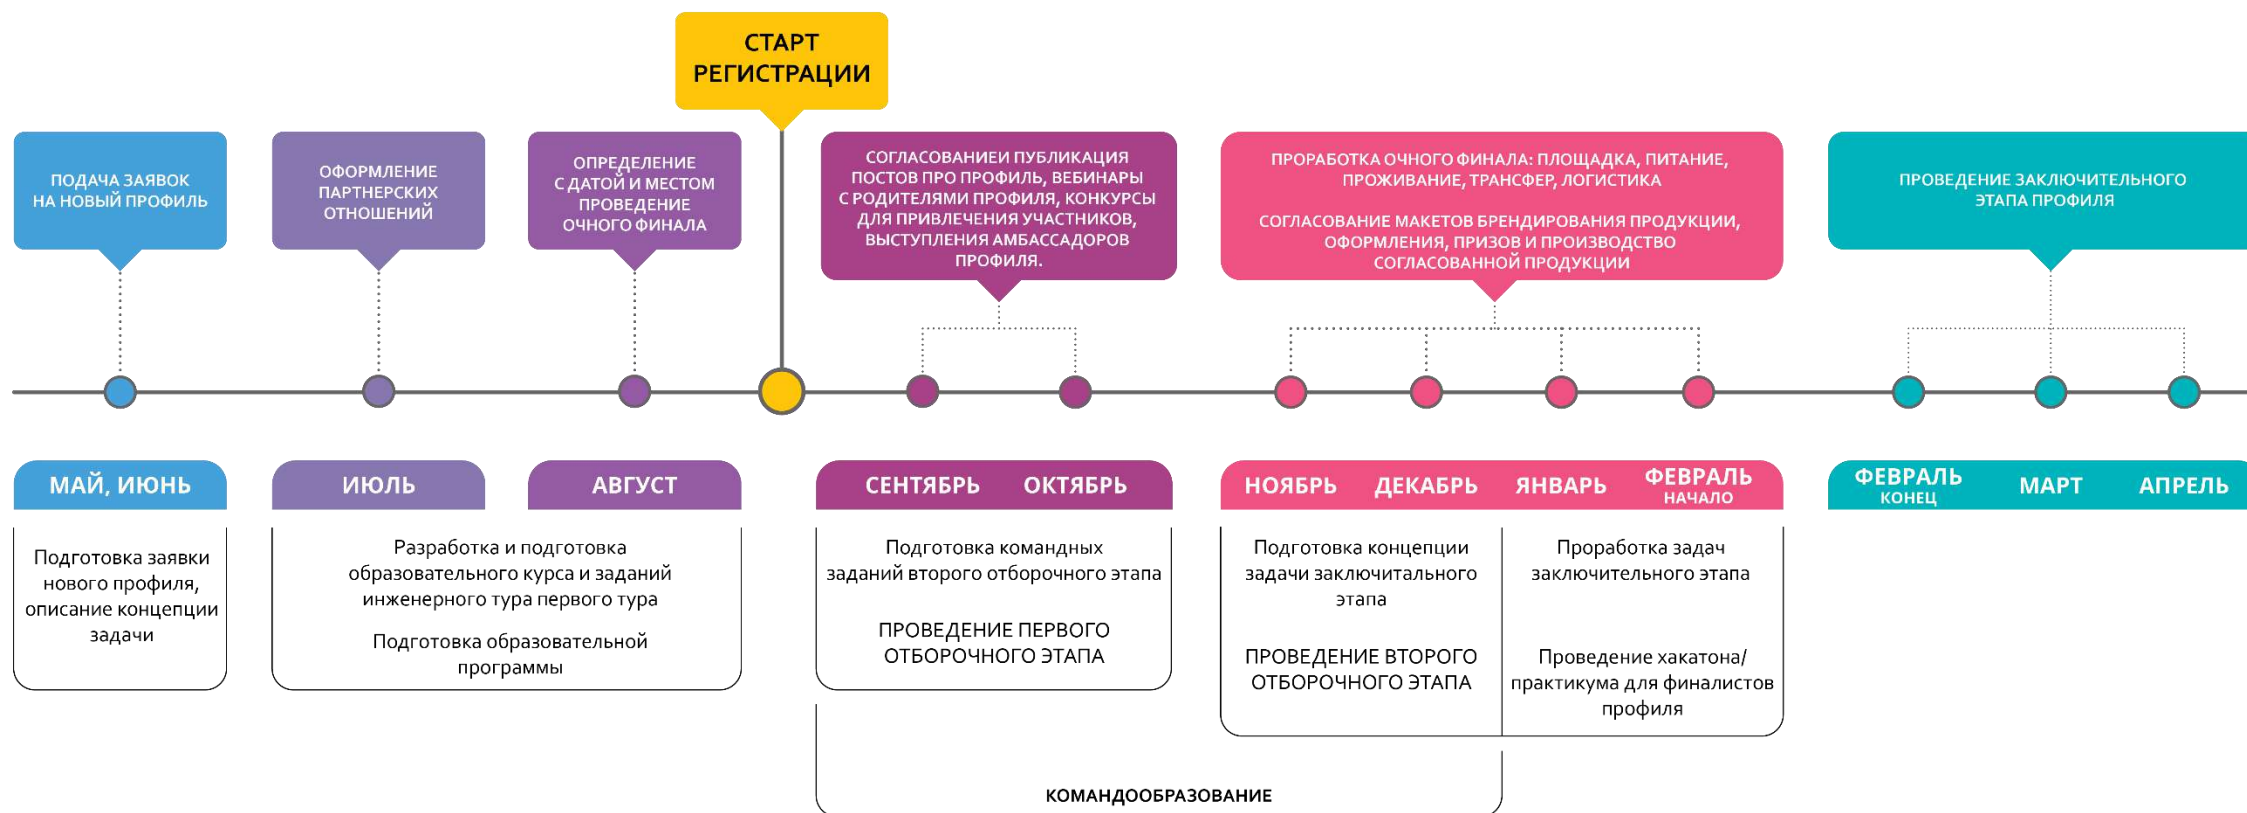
СТАРТ РЕГИСТРАЦИИ

ПОДАЧА ЗАЯВОК НА НОВЫЙ ПРОФИЛЬ

ОФОРМЛЕНИЕ ПАРТНЕРСКИХ ОТНОШЕНИЙ

ОПРЕДЕЛЕНИЕ С ДАТОЙ И МЕСТОМ ПРОВЕДЕНИЕ ОЧНОГО ФИНАЛА

СОГЛАСОВАНИЕИ ПУБЛИКАЦИЯ ПОСТОВ ПРО ПРОФИЛЬ, ВЕБИНАРЫ С РОДИТЕЛЯМИ ПРОФИЛЯ, КОНКУРСЫ ДЛЯ ПРИВЛЕЧЕНИЯ УЧАСТНИКОВ, ВЫСТУПЛЕНИЯ АМБАССАДОРОВ ПРОФИЛЯ.

ПРОРАБОТКА ОЧНОГО ФИНАЛА: ПЛОЩАДКА, ПИТАНИЕ, ПРОЖИВАНИЕ, ТРАНСФЕР, ЛОГИСТИКА

СОГЛАСОВАНИЕ МАКЕТОВ БРЕНДИРОВАНИЯ ПРОДУКЦИИ, ОФОРМЛЕНИЯ, ПРИЗОВ И ПРОИЗВОДСТВО СОГЛАСОВАННОЙ ПРОДУКЦИИ

ПРОВЕДЕНИЕ ЗАКЛЮЧИТЕЛЬНОГО ЭТАПА ПРОФИЛЯ

МАЙ, ИЮНЬ

ИЮЛЬ

АВГУСТ

СЕНТЯБРЬ ОКТЯБРЬ

НОЯБРЬ ДЕКАБРЬ ЯНВАРЬ ФЕВРАЛЬ НАЧАЛО

ФЕВРАЛЬ КОНЕЦ МАРТ АПРЕЛЬ

Подготовка заявки нового профиля, описание концепции задачи

Разработка и подготовка образовательного курса и заданий инженерного тура первого тура

Подготовка образовательной программы

Подготовка командных заданий второго отборочного этапа

ПРОВЕДЕНИЕ ПЕРВОГО ОТБОРОЧНОГО ЭТАПА

Подготовка концепции задачи заключитального этапа

ПРОВЕДЕНИЕ ВТОРОГО ОТБОРОЧНОГО ЭТАПА

Проработка задач заключительного этапа

Проведение хакатона/ практикума для финалистов профиля

КОМАНДООБРАЗОВАНИЕ